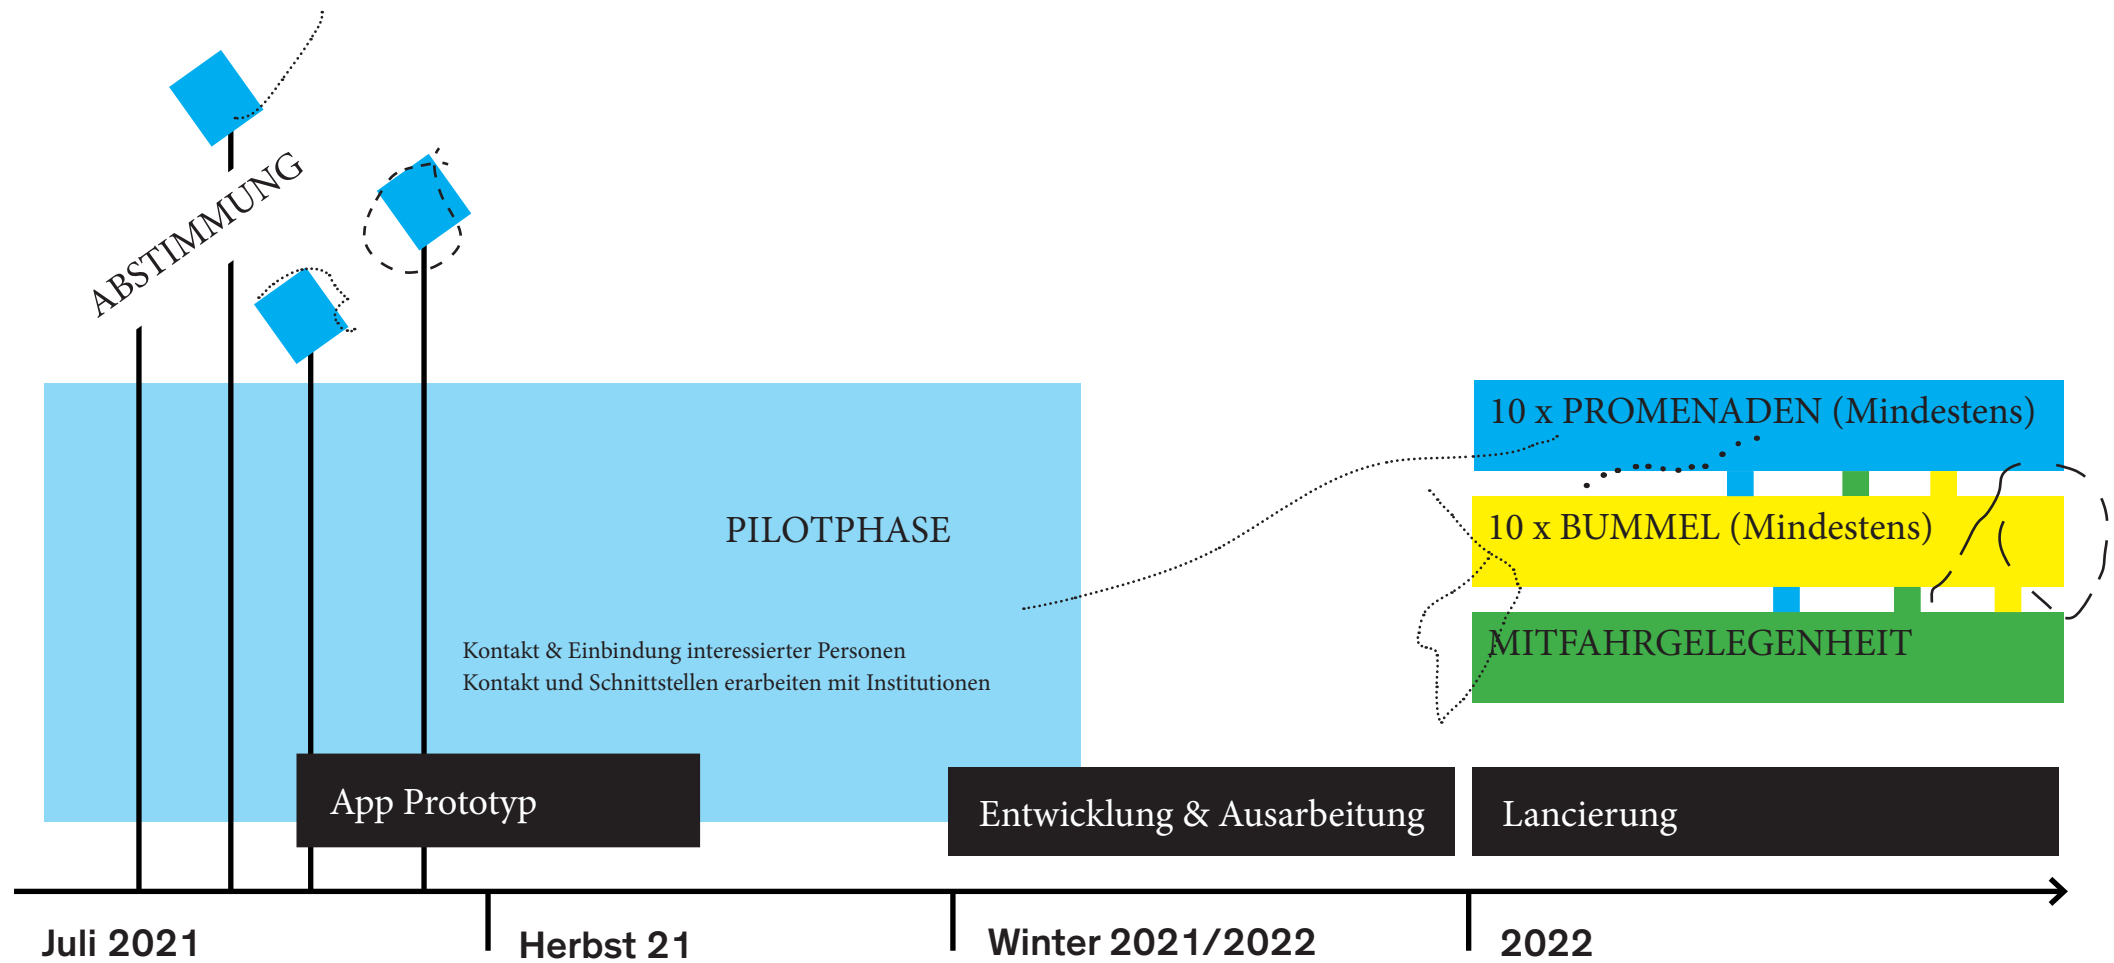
ABSTIMMUNG

PILOTPHASE

Kontakt & Einbindung interessierter Personen
Kontakt und Schnittstellen erarbeiten mit Institutionen

10 x PROMENADEN (Mindestens)

10 x BUMMEL (Mindestens)

MITFAHRGELEGENHEIT

App Prototyp

Entwicklung & Ausarbeitung

Lancierung

Juli 2021

Herbst 21

Winter 2021/2022

2022